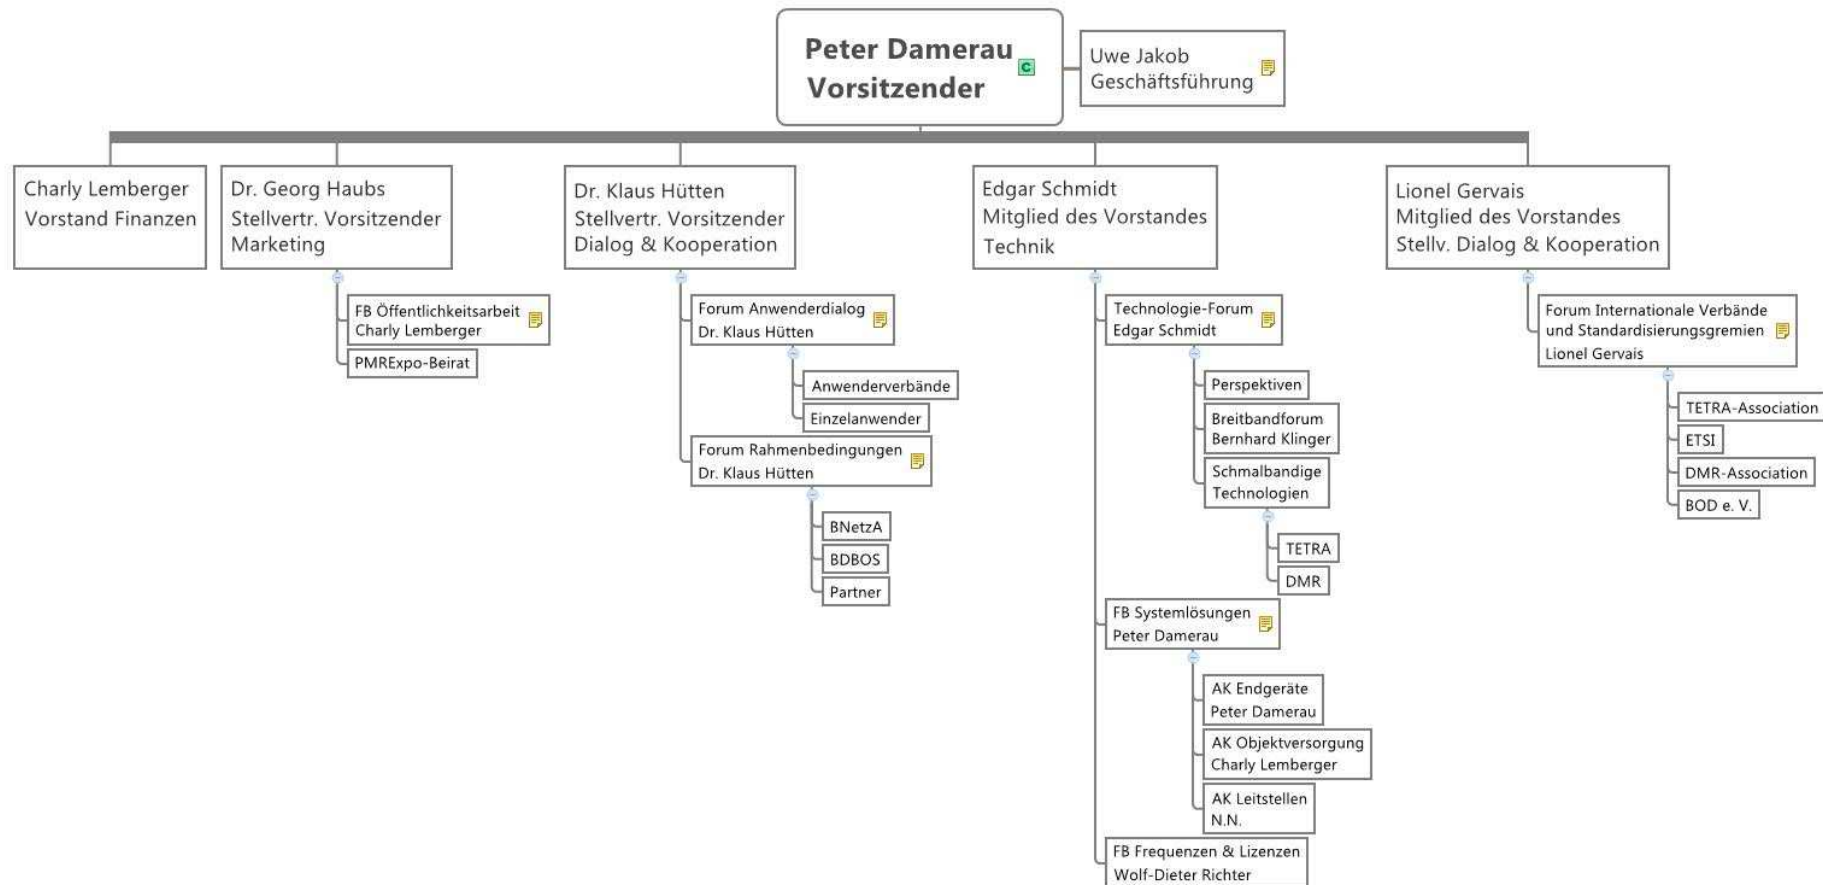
Peter Damerau
Vorsitzender

Uwe Jakob
Geschäftsführung

Charly Lemberger
Vorstand Finanzen

Dr. Georg Haubs
Stellvertr. Vorsitzender
Marketing

FB Öffentlichkeitsarbeit
Charly Lemberger

PMRExpo-Beirat

Dr. Klaus Hütten
Stellvertr. Vorsitzender
Dialog & Kooperation

Forum Anwenderdialog
Dr. Klaus Hütten

Anwenderverbände

Einzelanwender

Forum Rahmenbedingungen
Dr. Klaus Hütten

BNetzA

BDBOS

Partner

Edgar Schmidt
Mitglied des Vorstandes
Technik

Technologie-Forum
Edgar Schmidt

Perspektiven

Breitbandforum
Bernhard Klinger

Schmalbandige
Technologien

TETRA

DMR

FB Systemlösungen
Peter Damerau

AK Endgeräte
Peter Damerau

AK Objektversorgung
Charly Lemberger

AK Leitstellen
N.N.

FB Frequenzen & Lizenzen
Wolf-Dieter Richter

Lionel Gervais
Mitglied des Vorstandes
Stellv. Dialog & Kooperation

Forum Internationale Verbände
und Standardisierungsgremien
Lionel Gervais

TETRA-Association

ETSI

DMR-Association

BOD e. V.